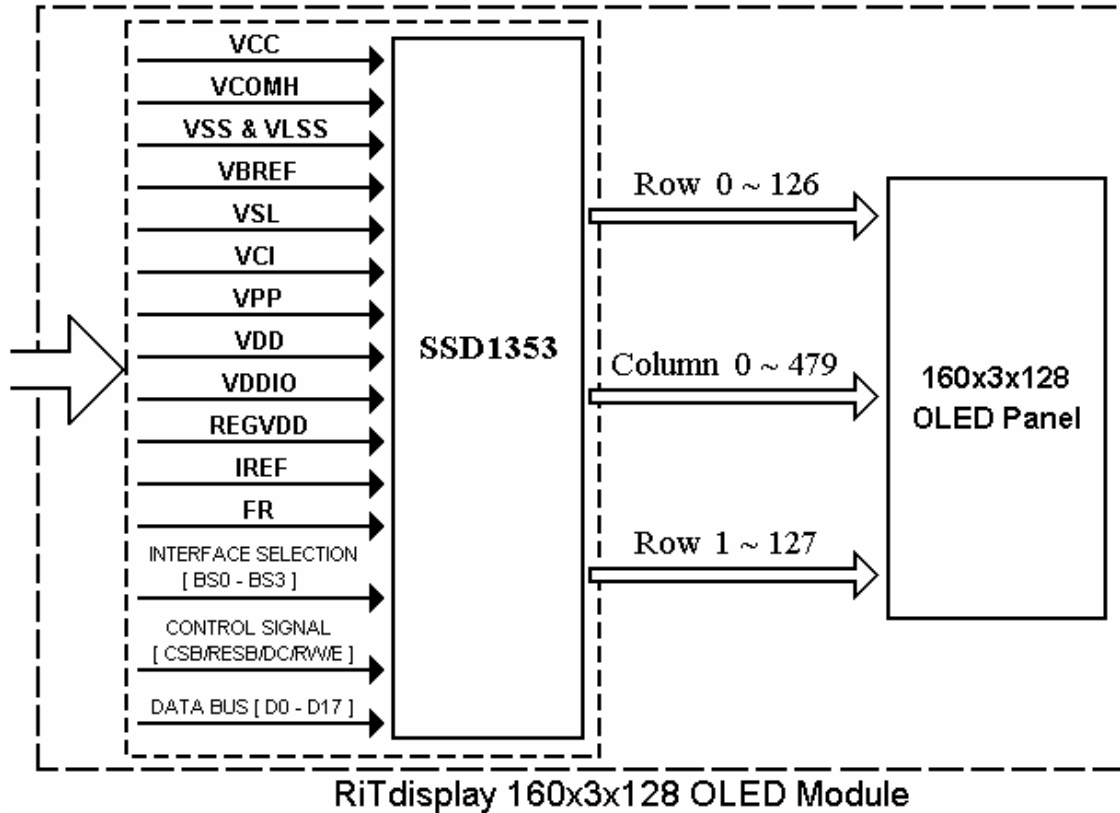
VCC
VCOMH
VSS & VLSS
VBREF
VSL
VCI
VPP
VDD
VDDIO
REGVDD
IREF
FR
INTERFACE SELECTION
[ BS0 - BS3 ]
CONTROL SIGNAL
[ CSB/RESB/DC/RW/E ]
DATA BUS [ D0 - D17 ]

SSD1353

Row 0 ~ 126
Column 0 ~ 479
Row 1 ~ 127

160x3x128
OLED Panel

RiTdisplay 160x3x128 OLED Module